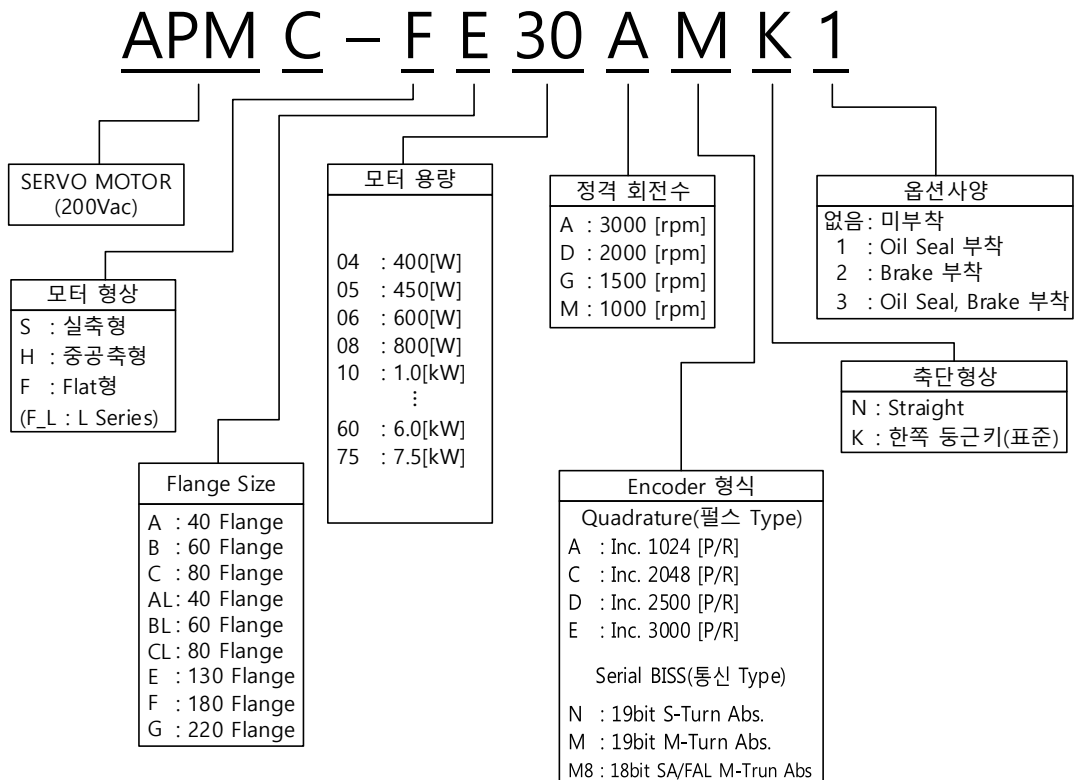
APM C – F E 30 A M K 1

SERVO MOTOR (200Vac)

모터 형상
S : 실축형
H : 중공축형
F : Flat형
(F_L : L Series)

Flange Size
A : 40 Flange
B : 60 Flange
C : 80 Flange
AL: 40 Flange
BL: 60 Flange
CL: 80 Flange
E : 130 Flange
F : 180 Flange
G : 220 Flange

모터 용량
04 : 400[W]
05 : 450[W]
06 : 600[W]
08 : 800[W]
10 : 1.0[kW]
⋮
60 : 6.0[kW]
75 : 7.5[kW]

정격 회전수
A : 3000 [rpm]
D : 2000 [rpm]
G : 1500 [rpm]
M : 1000 [rpm]

Encoder 형식
Quadrature(펄스 Type)
A : Inc. 1024 [P/R]
C : Inc. 2048 [P/R]
D : Inc. 2500 [P/R]
E : Inc. 3000 [P/R]
Serial BISS(통신 Type)
N : 19bit S-Turn Abs.
M : 19bit M-Turn Abs.
M8 : 18bit SA/FAL M-Trun Abs

옵션사양
없음: 미부착
1 : Oil Seal 부착
2 : Brake 부착
3 : Oil Seal, Brake 부착

축단형상
N : Straight
K : 한쪽 둥근키(표준)